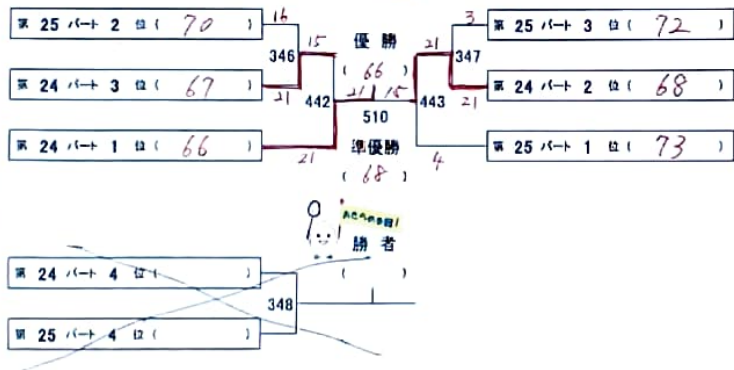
第 25 パート 2 位 ( 70 )

第 24 パート 3 位 ( 67 )

第 24 パート 1 位 ( 66 )

16
346
15
21
442
21
21
15
510

優 勝
( 66 )

準優勝
( 68 )

3
21
347
443
21
4

第 25 パート 3 位 ( 72 )

第 24 パート 2 位 ( 68 )

第 25 パート 1 位 ( 73 )

ACへの争奪!

勝 者
( )

第 24 パート 4 位 ( )

第 25 パート 4 位 ( )

348